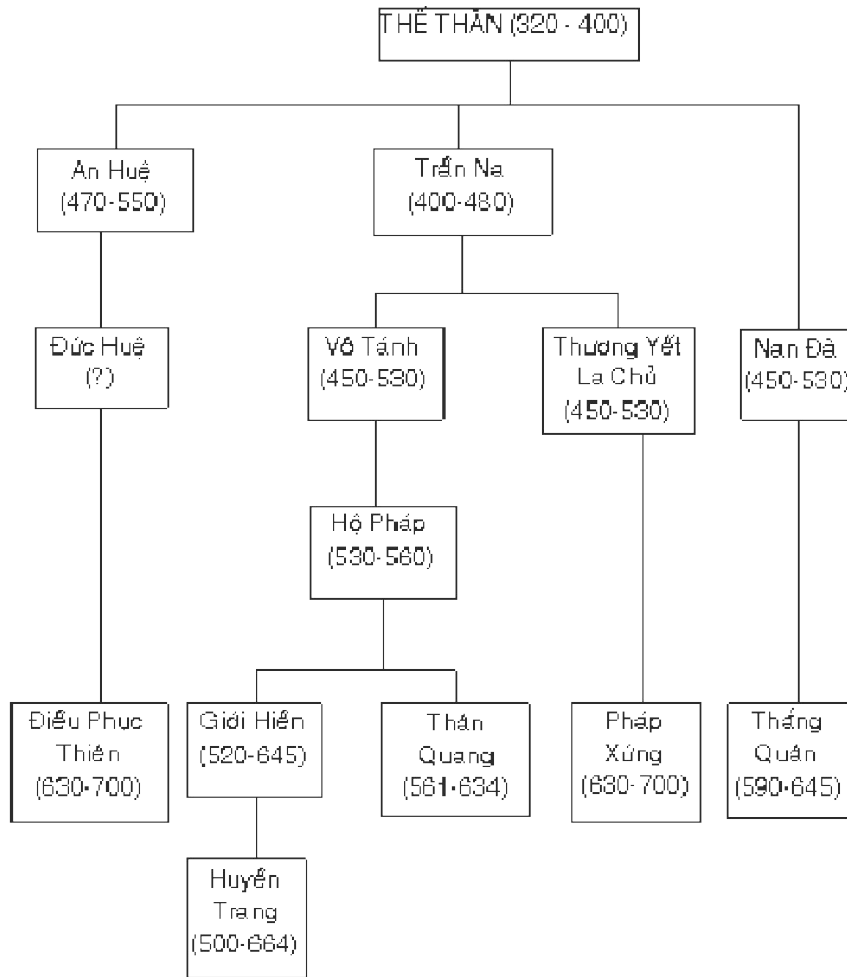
THẾ THÂN (320 - 400)

An Huệ (470-550)

Trần Na (400-480)

Đức Huệ (?)

Vô Tánh (450-530)

Thương Yết La Chủ (450-530)

Nan Đà (450-530)

Hộ Pháp (530-560)

Điều Phục Thiên (630-700)

Giới Hiền (520-645)

Thân Quang (561-634)

Pháp Xứng (630-700)

Thắng Quân (590-645)

Huyền Trang (500-664)